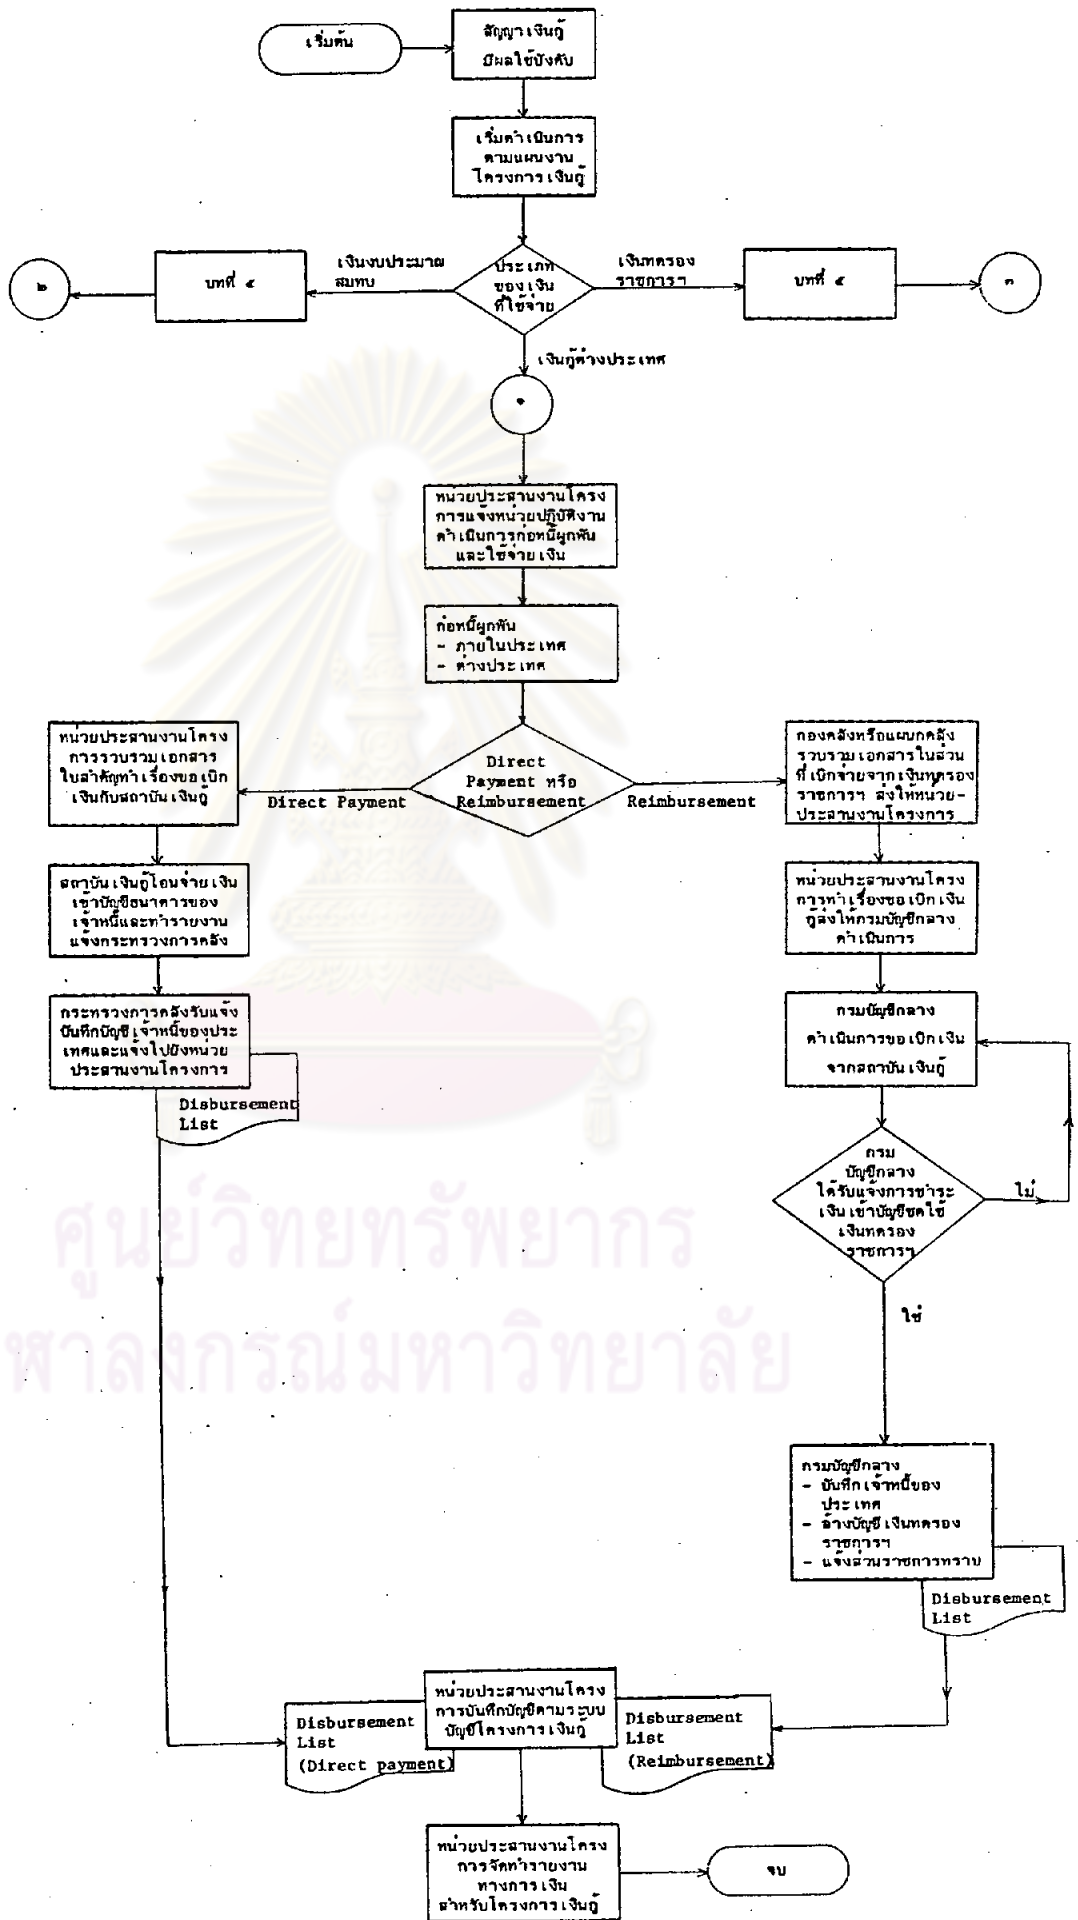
เริ่มต้น

สัญญาเงินกู้มีผลใช้บังคับ

เริ่มดำเนินการตามแผนงานโครงการเงินกู้

ประเภทของเงินที่ใช้จ่าย

เงินงบประมาณสมทบ

บทที่ ๔

๒

เงินทดรองราชการฯ

บทที่ ๔

๓

เงินกู้ต่างประเทศ

๑

หน่วยประสานงานโครงการแจ้งหน่วยปฏิบัติงานดำเนินการก่อหนี้ผูกพันและใช้จ่ายเงิน

ก่อหนี้ผูกพัน
- ภายในประเทศ
- ต่างประเทศ

Direct Payment หรือ Reimbursement

Direct Payment

หน่วยประสานงานโครงการรวบรวมเอกสารใบสำคัญทำเรื่องขอเบิกเงินกับสถาบันเงินกู้

สถาบันเงินกู้โอนจ่ายเงินเข้าบัญชีธนาคารของเจ้าหนี้และทำรายงานแจ้งกระทรวงการคลัง

กระทรวงการคลังรับแจ้งบันทึกบัญชีเจ้าหนี้ของประเทศและแจ้งไปยังหน่วยประสานงานโครงการ

Disbursement List

Reimbursement

กองคลังหรือแผนกคลังรวบรวมเอกสารในส่วนที่เบิกจ่ายจากเงินทดรองราชการฯ ส่งให้หน่วยประสานงานโครงการ

หน่วยประสานงานโครงการทำเรื่องขอเบิกเงินกู้ส่งให้กรมบัญชีกลางดำเนินการ

กรมบัญชีกลางดำเนินการขอเบิกเงินจากสถาบันเงินกู้

กรมบัญชีกลางได้รับแจ้งการชำระเงินเข้าบัญชีชดใช้เงินทดรองราชการฯ

ไม่

ใช่

กรมบัญชีกลาง
- บันทึกเจ้าหนี้ของประเทศ
- ล้างบัญชีเงินทดรองราชการฯ
- แจ้งส่วนราชการทราบ

Disbursement List

Disbursement List (Direct payment)

หน่วยประสานงานโครงการบันทึกบัญชีตามระบบบัญชีโครงการเงินกู้

Disbursement List (Reimbursement)

หน่วยประสานงานโครงการจัดทำรายงานทางการเงินสำหรับโครงการเงินกู้

จบ

ศูนย์วิทยทรัพยากร
หาลงกรณ์มหาวิทยาลัย